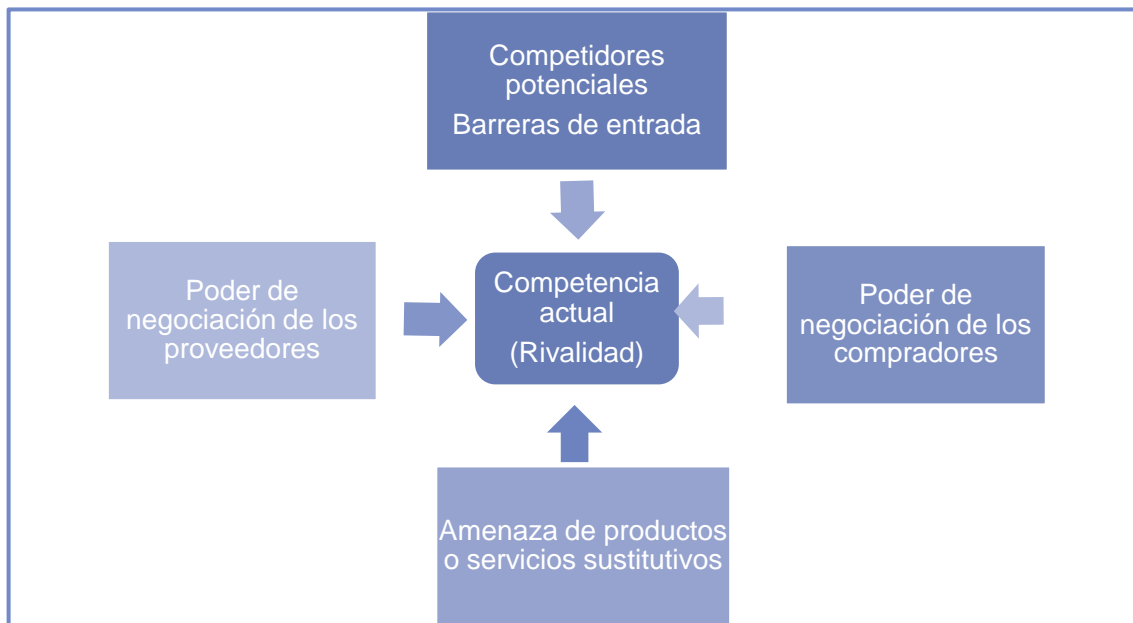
Competidores potenciales
Barreras de entrada

Poder de negociación de los proveedores

Competencia actual
(Rivalidad)

Poder de negociación de los compradores

Amenaza de productos o servicios sustitutivos